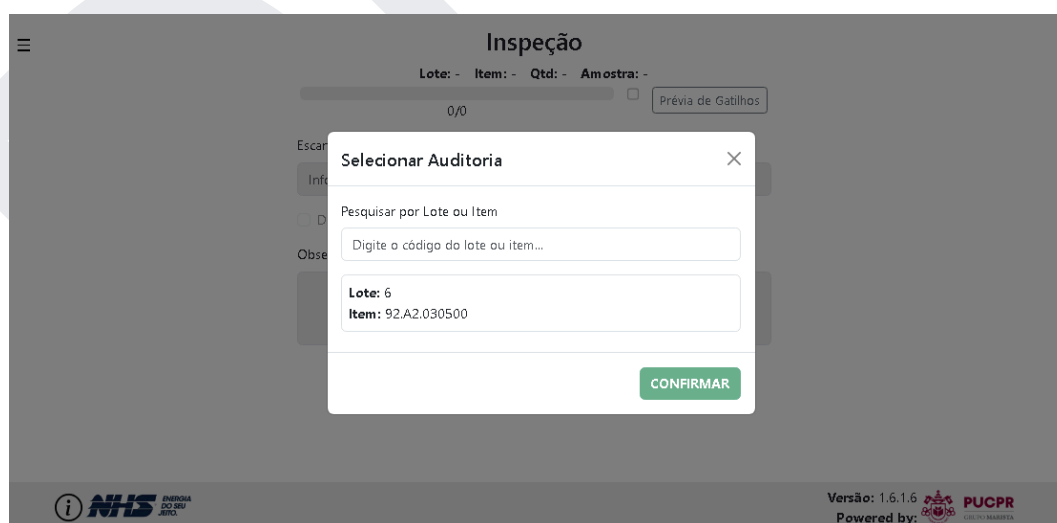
Inspeção

Lote: - Item: - Qtd: - Amostra: -

0/0

Prévia de Gatilhos

Escan

Info

D

Obse

Selecionar Auditoria

Pesquisar por Lote ou Item

Digite o código do lote ou item...

**Lote:** 6
**Item:** 92.A2.030500

CONFIRMAR

NHS ENERGIA DO SEU JEITO.

Versão: 1.6.1.6
Powered by: PUCPR GRUPO MARISTA